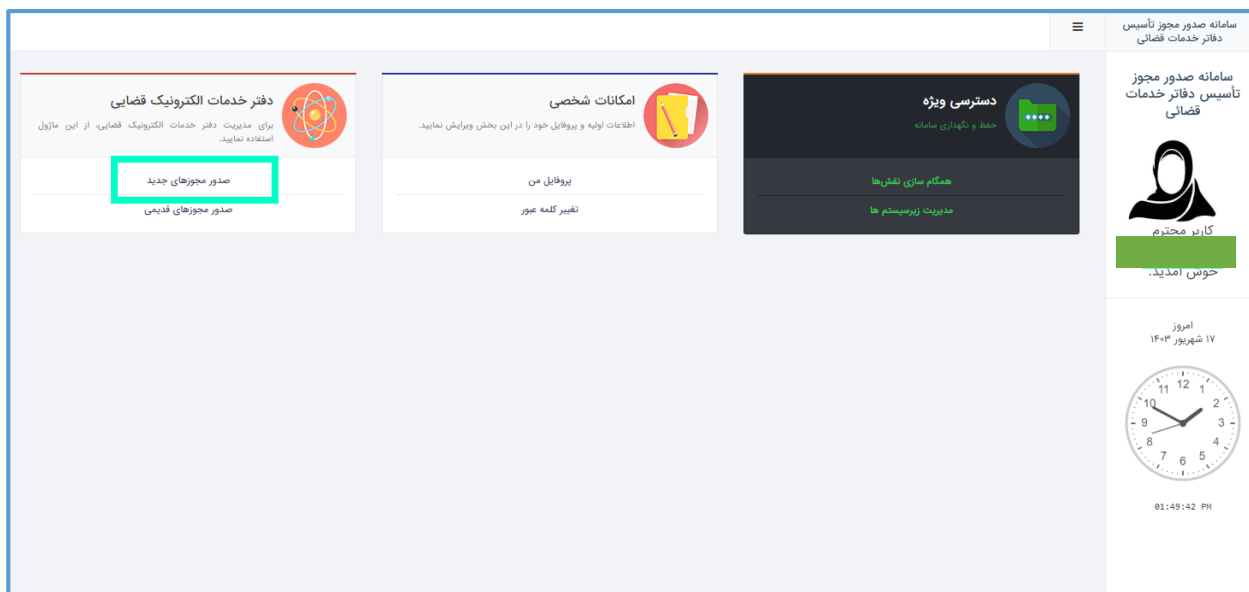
سامانه صدور مجوز تأسیس دفاتر خدمات قضائی

≡

سامانه صدور مجوز تأسیس دفاتر خدمات قضائی

کاربر محترم
خوش آمدید.

امروز
۱۷ شهریور ۱۴۰۳

12 1 2 3 4 5 6 7 8 9 10 11

01:49:42 PM

دسترسی ویژه
حفظ و نگهداری سامانه

همگام سازی نقش‌ها
مدیریت زیرسیستم ها

امکانات شخصی
اطلاعات اولیه و پروفایل خود را در این بخش ویرایش نمایید.

پروفایل من
تغییر کلمه عبور

دفتر خدمات الکترونیک قضایی
برای مدیریت دفتر خدمات الکترونیک قضایی، از این ماژول استفاده نمایید.

صدور مجوزهای جدید
صدور مجوزهای قدیمی